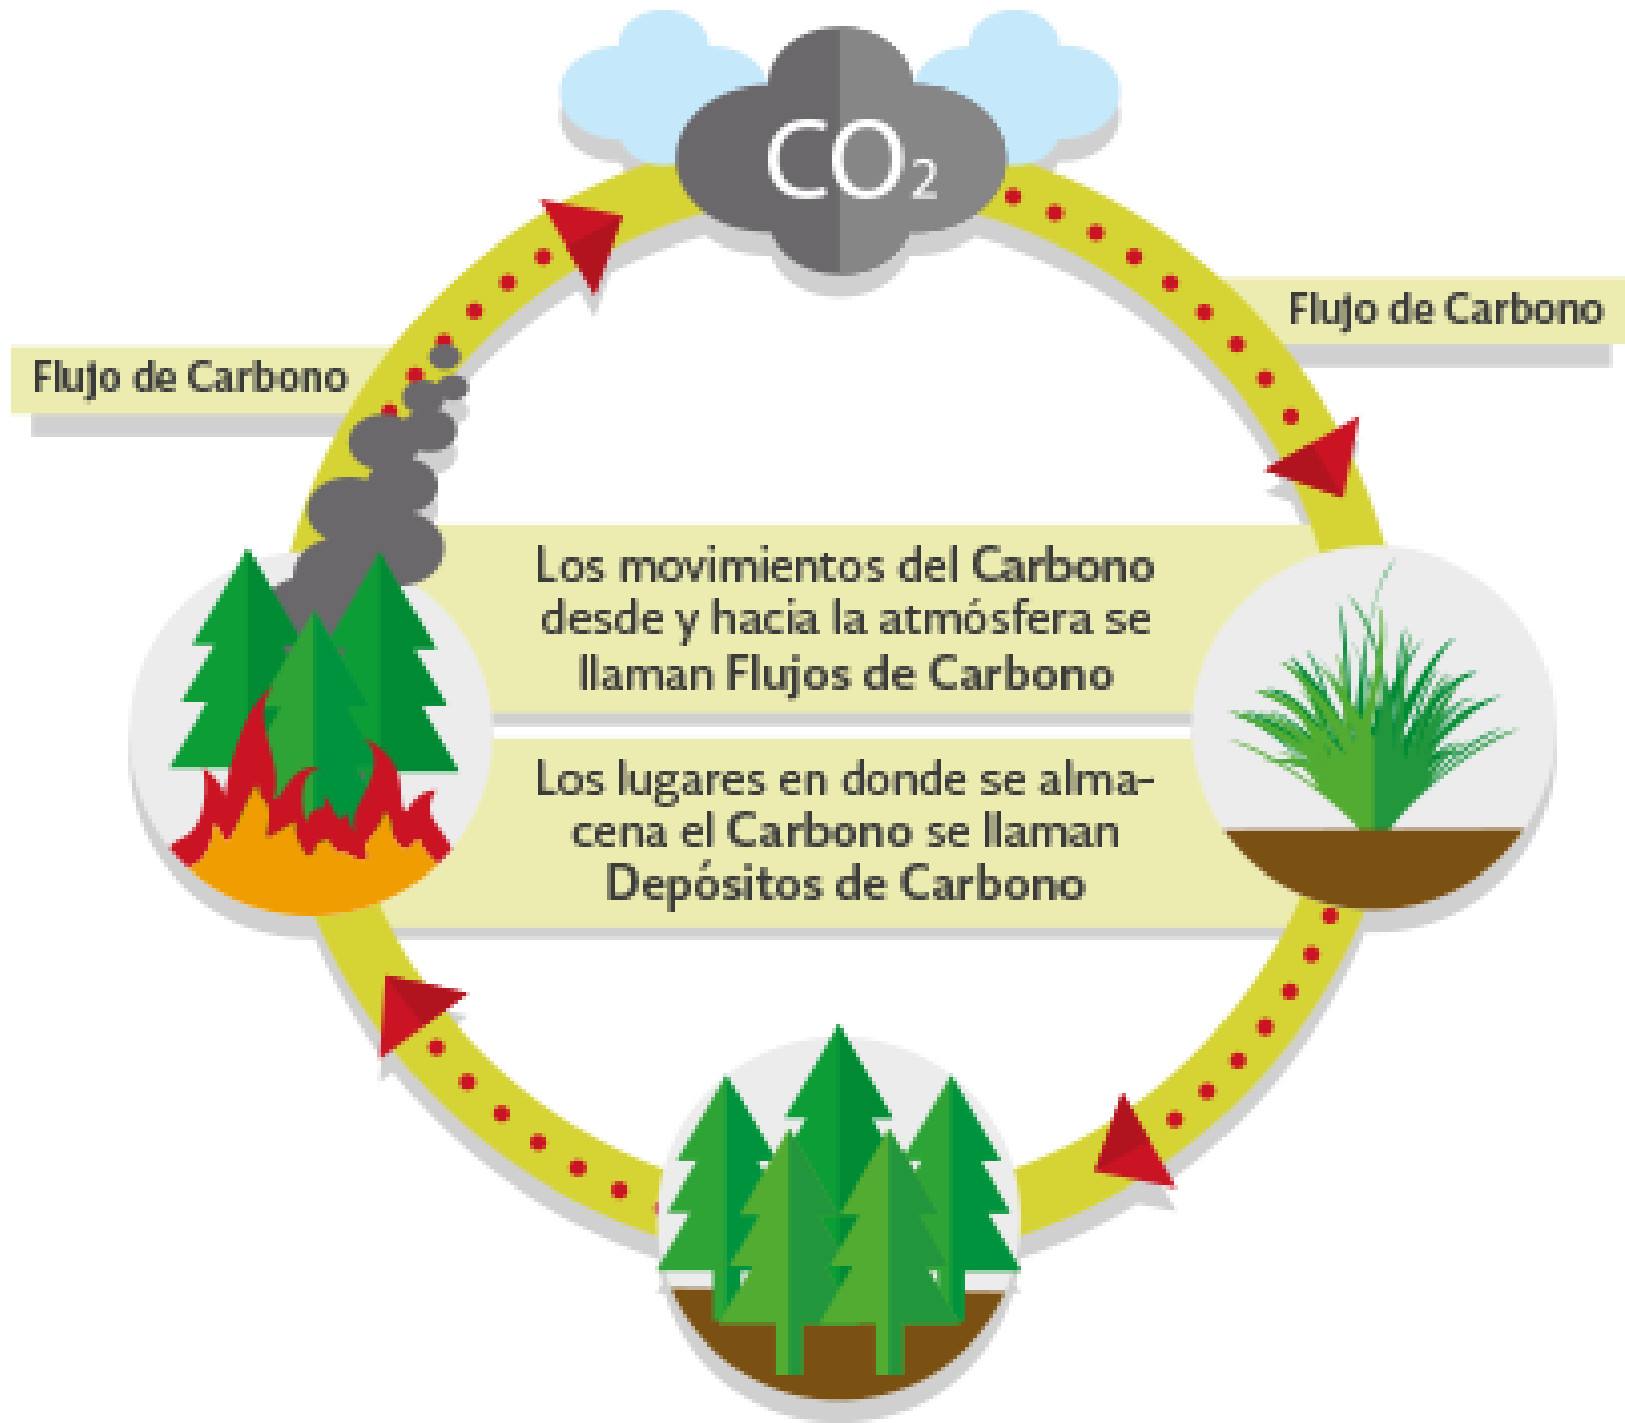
$CO_2$

Flujo de Carbono

Flujo de Carbono

Los movimientos del Carbono desde y hacia la atmósfera se llaman Flujos de Carbono

Los lugares en donde se almacena el Carbono se llaman Depósitos de Carbono